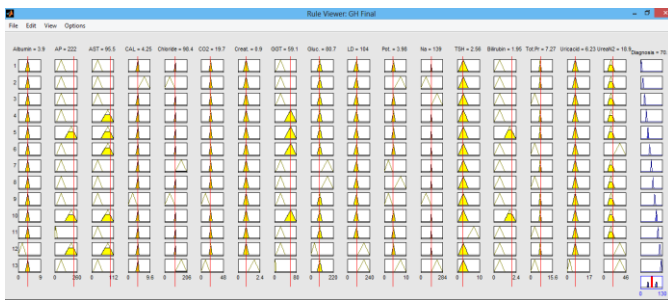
Rule Viewer: GH Final

File Edit View Options

Albumin = 3.9 AP = 222 AST = 95.5 CAL = 4.25 Chloride = 96.4 CO2 = 19.7 Creat. = 8.9 GGT = 59.1 Gluc. = 90.7 LD = 164 Pot. = 3.96 Na = 139 TSH = 2.58 Bilirubin = 1.95 Tot.Pr = 7.27 Uricacid = 6.23 UreaN2 = 18.6 Diagnosis = 70.

1
2
3
4
5
6
7
8
9
10
11
12
13

0 8 0 268 0 112 0 9.6 0 206 0 40 0 2.4 0 88 0 228 0 240 0 10 0 204 0 10 0 2.4 0 15.6 0 17 0 46 0 135